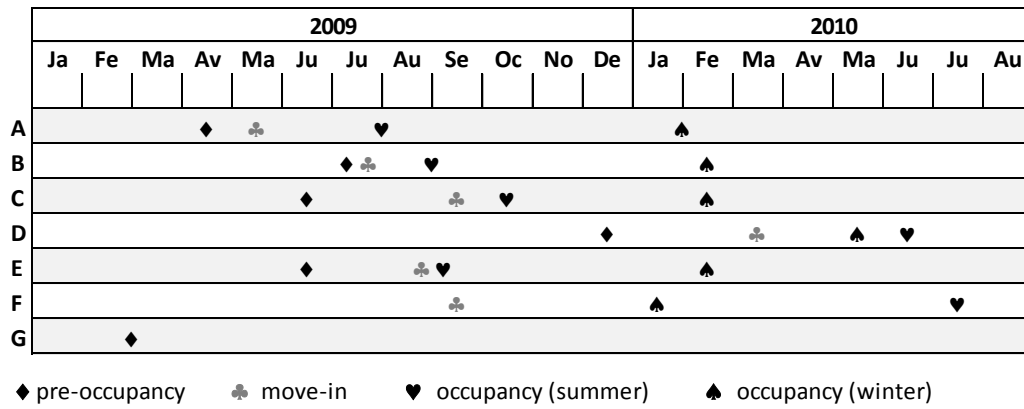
| | 2009 | | | | | | | | | | | | 2010 | | | | | | | |
|---|---|---|---|---|---|---|---|---|---|---|---|---|---|---|---|---|---|---|---|---|
| | Ja | Fe | Ma | Av | Ma | Ju | Ju | Au | Se | Oc | No | De | Ja | Fe | Ma | Av | Ma | Ju | Ju | Au |
| A | | | | ♦ | ♣ | | ♥ | | | | | | ♠ | | | | | | | |
| B | | | | | | | ♦ ♣ | ♥ | | | | | | ♠ | | | | | | |
| C | | | | | | ♦ | | | ♣ | ♥ | | | | ♠ | | | | | | |
| D | | | | | | | | | | | | ♦ | | | ♣ | | ♠ | ♥ | | |
| E | | | | | | ♦ | | ♣ ♥ | | | | | | ♠ | | | | | | |
| F | | | | | | | | | ♣ | | | | ♠ | | | | | | ♥ | |
| G | | ♦ | | | | | | | | | | | | | | | | | | |

♦ pre-occupancy ♣ move-in ♥ occupancy (summer) ♠ occupancy (winter)